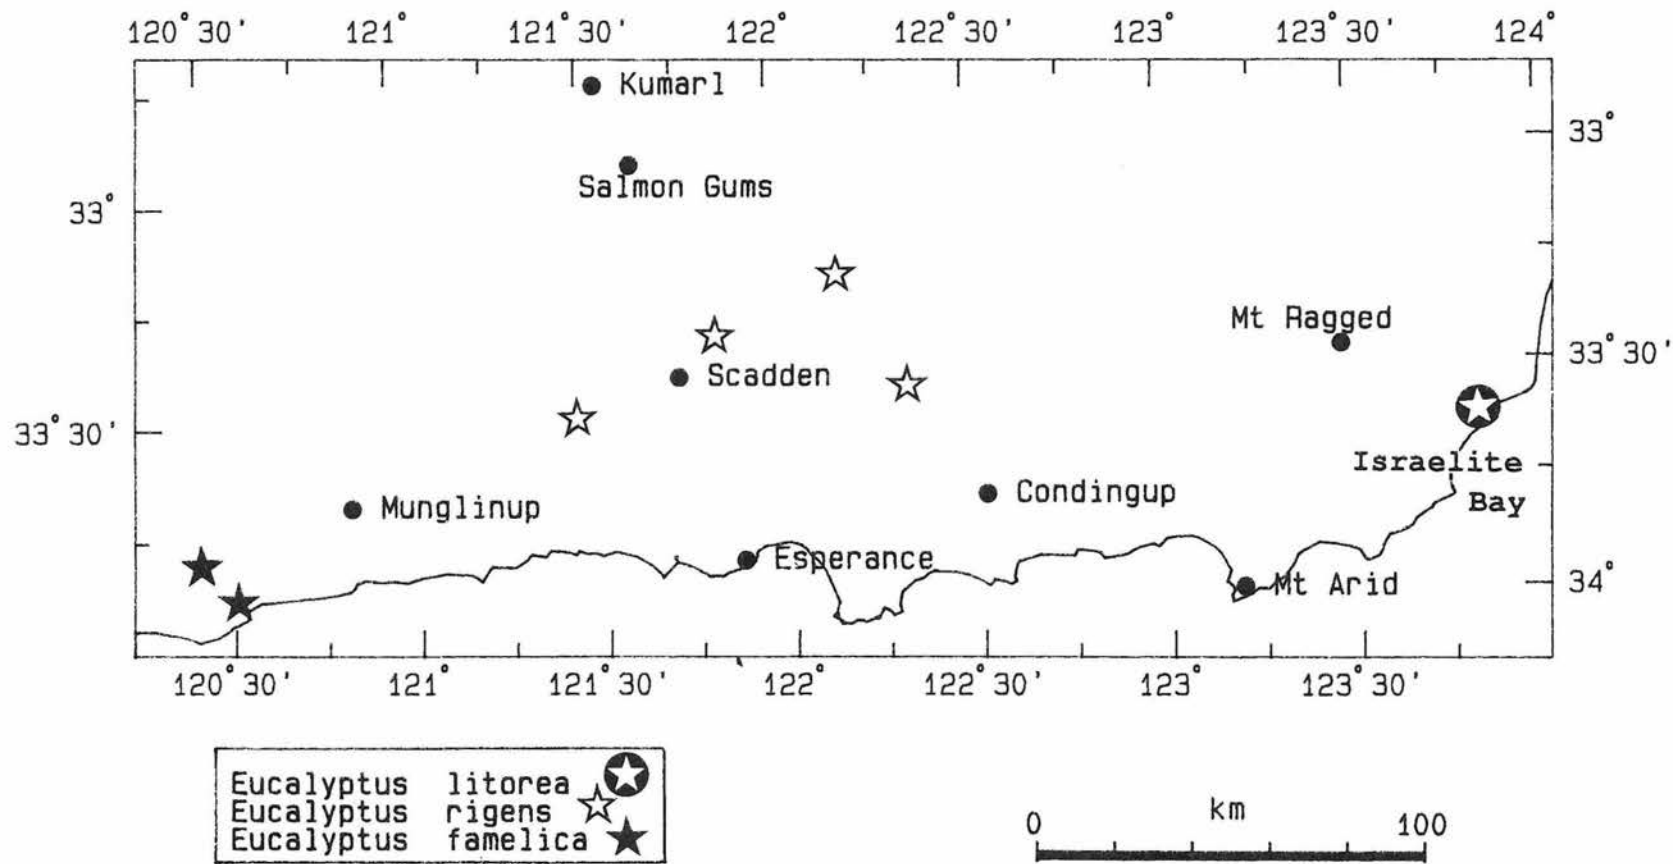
120° 30' 121° 121° 30' 122° 122° 30' 123° 123° 30' 124°

Kumarl

Salmon Gums

33°

33°

Mt Ragged

Scadden

33° 30'

33° 30'

Israelite Bay

Munglinup

Condingup

Esperance

Mt Arid

34°

120° 30' 121° 121° 30' 122° 122° 30' 123° 123° 30'

Eucalyptus litorea
Eucalyptus rigens
Eucalyptus famelica

0 km 100